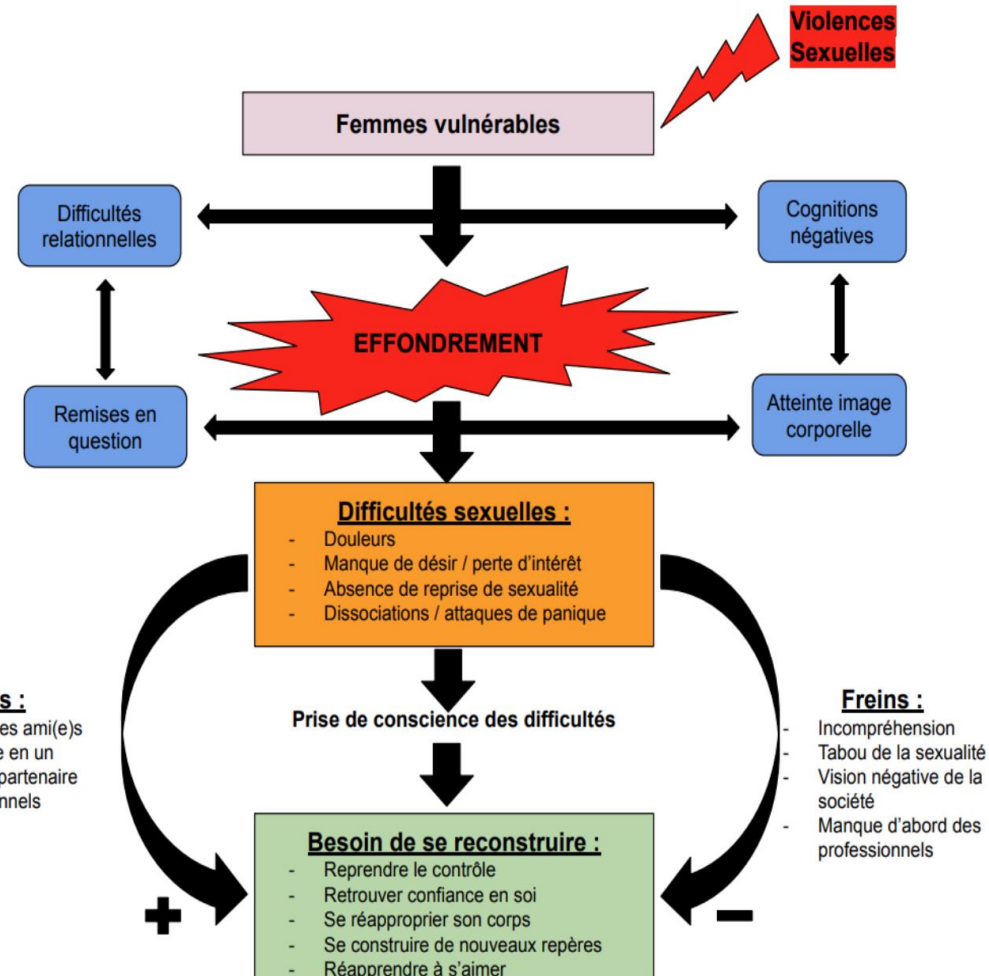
Violences Sexuelles

Femmes vulnérables

Difficultés relationnelles

Cognitions négatives

EFFONDREMENT

Remises en question

Atteinte image corporelle

Difficultés sexuelles :
- Douleurs
- Manque de désir / perte d'intérêt
- Absence de reprise de sexualité
- Dissociations / attaques de panique

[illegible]s :
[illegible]es ami(e)s
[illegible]e en un
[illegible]partenaire
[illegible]nnels

Prise de conscience des difficultés

Freins :
- Incompréhension
- Tabou de la sexualité
- Vision négative de la société
- Manque d'abord des professionnels

Besoin de se reconstruire :
- Reprendre le contrôle
- Retrouver confiance en soi
- Se réapproprier son corps
- Se construire de nouveaux repères
- Réapprendre à s'aimer

+

−